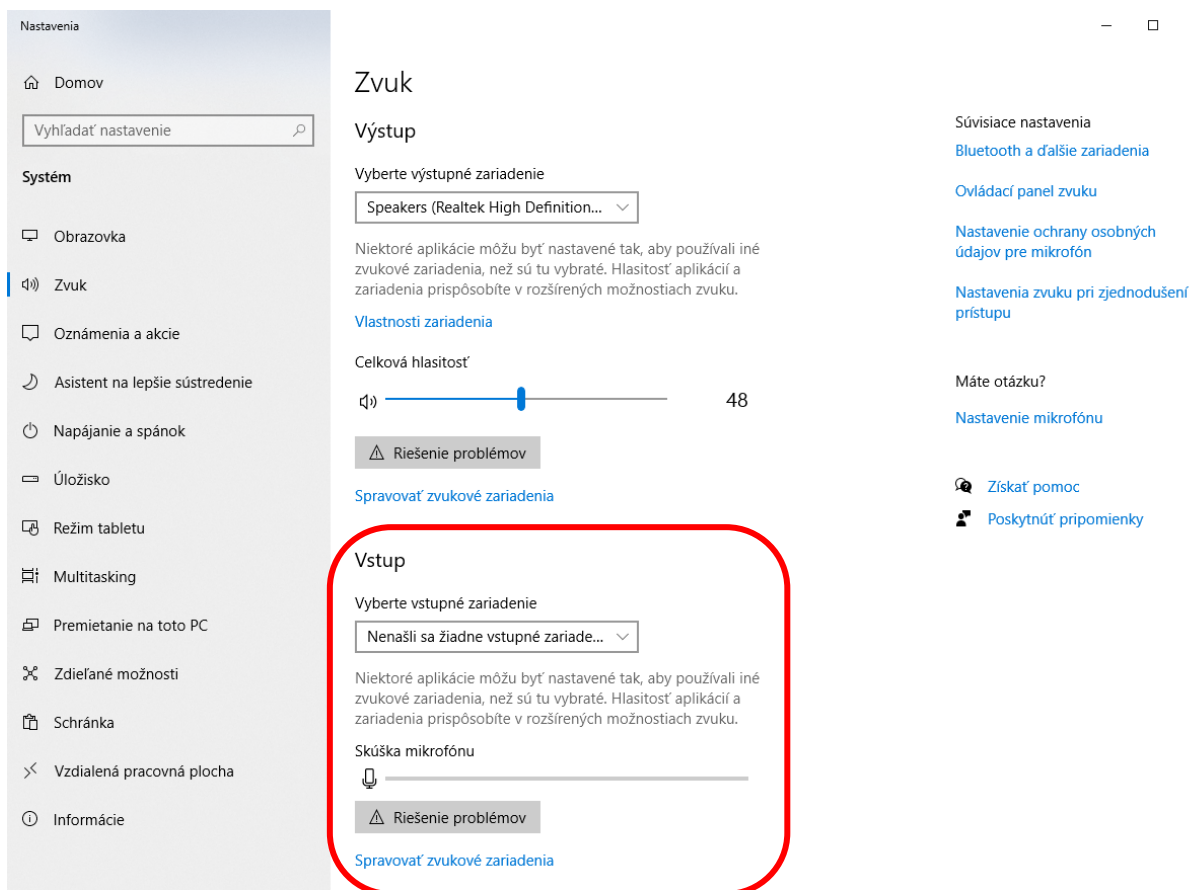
Nastavenia

Domov

Vyhľadať nastavenie

Systém

Obrazovka

Zvuk

Oznámenia a akcie

Asistent na lepšie sústredenie

Napájanie a spánok

Úložisko

Režim tabletu

Multitasking

Premietanie na toto PC

Zdieľané možnosti

Schránka

Vzdialená pracovná plocha

Informácie

Zvuk

Výstup

Vyberte výstupné zariadenie

Speakers (Realtek High Definition...

Niektoré aplikácie môžu byť nastavené tak, aby používali iné zvukové zariadenia, než sú tu vybraté. Hlasitosť aplikácií a zariadenia prispôsobíte v rozšírených možnostiach zvuku.

Vlastnosti zariadenia

Celková hlasitosť

48

Riešenie problémov

Spravovať zvukové zariadenia

Vstup

Vyberte vstupné zariadenie

Nenašli sa žiadne vstupné zariade...

Niektoré aplikácie môžu byť nastavené tak, aby používali iné zvukové zariadenia, než sú tu vybraté. Hlasitosť aplikácií a zariadenia prispôsobíte v rozšírených možnostiach zvuku.

Skúška mikrofónu

Riešenie problémov

Spravovať zvukové zariadenia

Súvisiace nastavenia

Bluetooth a ďalšie zariadenia

Ovládací panel zvuku

Nastavenie ochrany osobných údajov pre mikrofón

Nastavenia zvuku pri zjednodušení prístupu

Máte otázku?

Nastavenie mikrofónu

Získať pomoc

Poskytnúť pripomienky